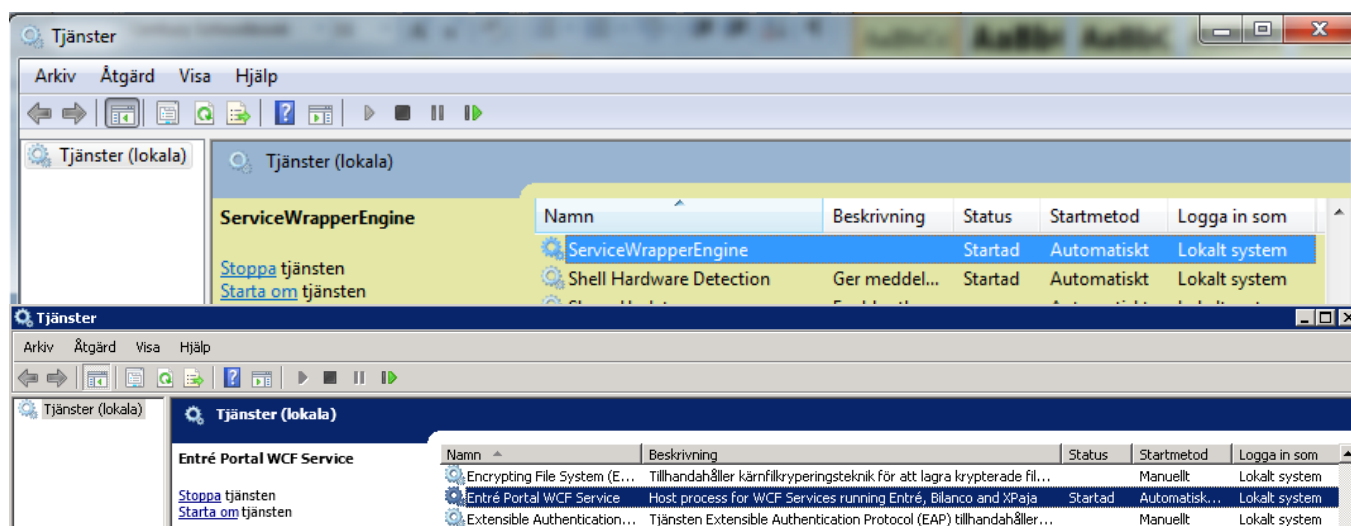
Tjänster

Arkiv Åtgärd Visa Hjälp

Tjänster (lokala)

Tjänster (lokala)

ServiceWrapperEngine

Stoppa tjänsten
Starta om tjänsten

| Namn | Beskrivning | Status | Startmetod | Logga in som |
|---|---|---|---|---|
| ServiceWrapperEngine | | Startad | Automatiskt | Lokalt system |
| Shell Hardware Detection | Ger meddel... | Startad | Automatiskt | Lokalt system |

Tjänster

Arkiv Åtgärd Visa Hjälp

Tjänster (lokala)

Tjänster (lokala)

Entré Portal WCF Service

Stoppa tjänsten
Starta om tjänsten

| Namn | Beskrivning | Status | Startmetod | Logga in som |
|---|---|---|---|---|
| Encrypting File System (E... | Tillhandahåller kärnfilkrypteringsteknik för att lagra krypterade fil... | | Manuellt | Lokalt system |
| Entré Portal WCF Service | Host process for WCF Services running Entré, Bilanco and XPaja | Startad | Automatisk... | Lokalt system |
| Extensible Authentication... | Tjänsten Extensible Authentication Protocol (EAP) tillhandahåller... | | Manuellt | Lokalt system |